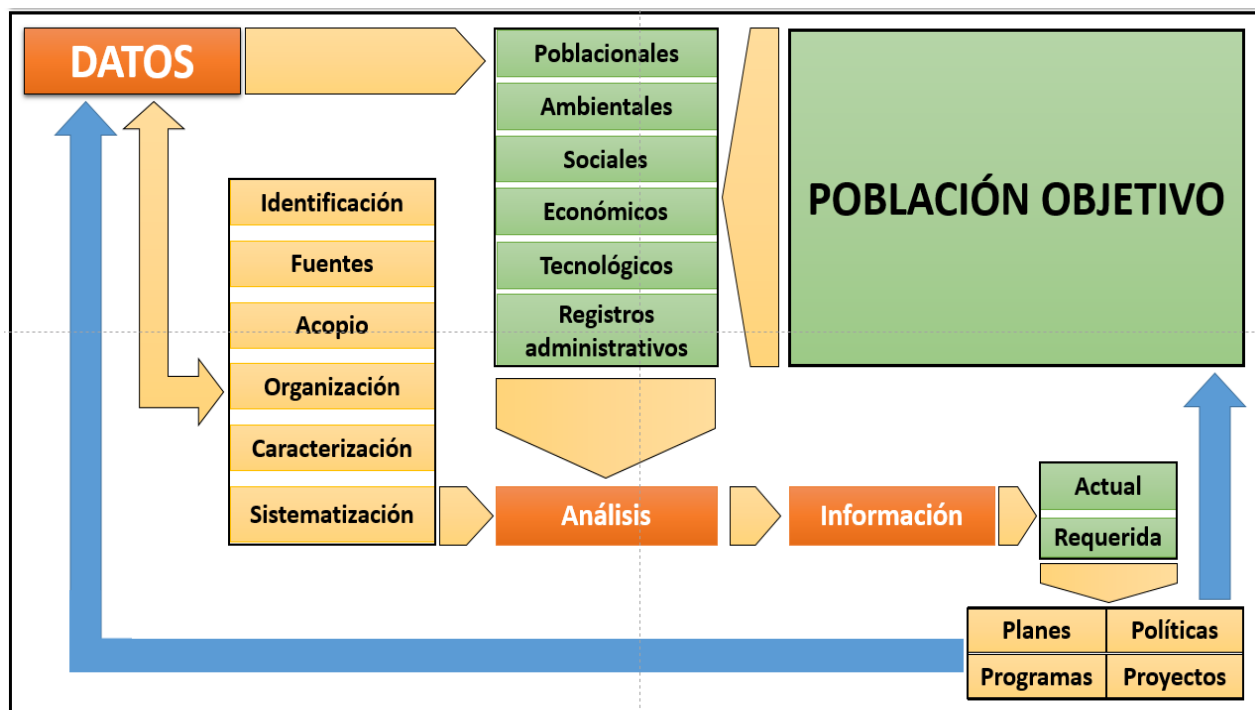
DATOS

Poblacionales
Ambientales
Sociales
Económicos
Tecnológicos
Registros administrativos

POBLACIÓN OBJETIVO

Identificación
Fuentes
Acopio
Organización
Caracterización
Sistematización

Análisis

Información

Actual
Requerida

| Planes | Políticas |
|---|---|
| Programas | Proyectos |